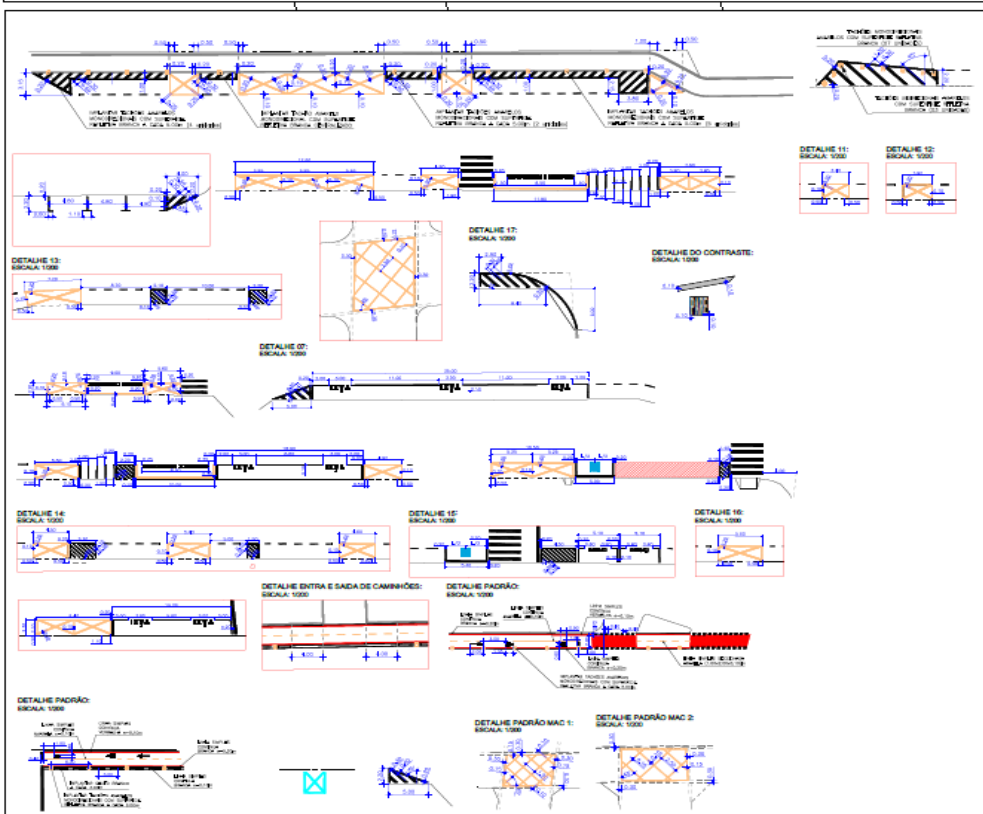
DETALHE 11:
ESCALA: 1/200

DETALHE 12:
ESCALA: 1/200

DETALHE 13:
ESCALA: 1/200

DETALHE 17:
ESCALA: 1/200

DETALHE DO CONTRASTE:
ESCALA: 1/200

DETALHE 07:
ESCALA: 1/200

DETALHE 14:
ESCALA: 1/200

DETALHE 15:
ESCALA: 1/200

DETALHE 16:
ESCALA: 1/200

DETALHE ENTRA E SAIDA DE CAMINHÕES:
ESCALA: 1/200

DETALHE PADRÃO:
ESCALA: 1/200

DETALHE PADRÃO:
ESCALA: 1/200

DETALHE PADRÃO MAC 1:
ESCALA: 1/200

DETALHE PADRÃO MAC 2:
ESCALA: 1/200

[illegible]